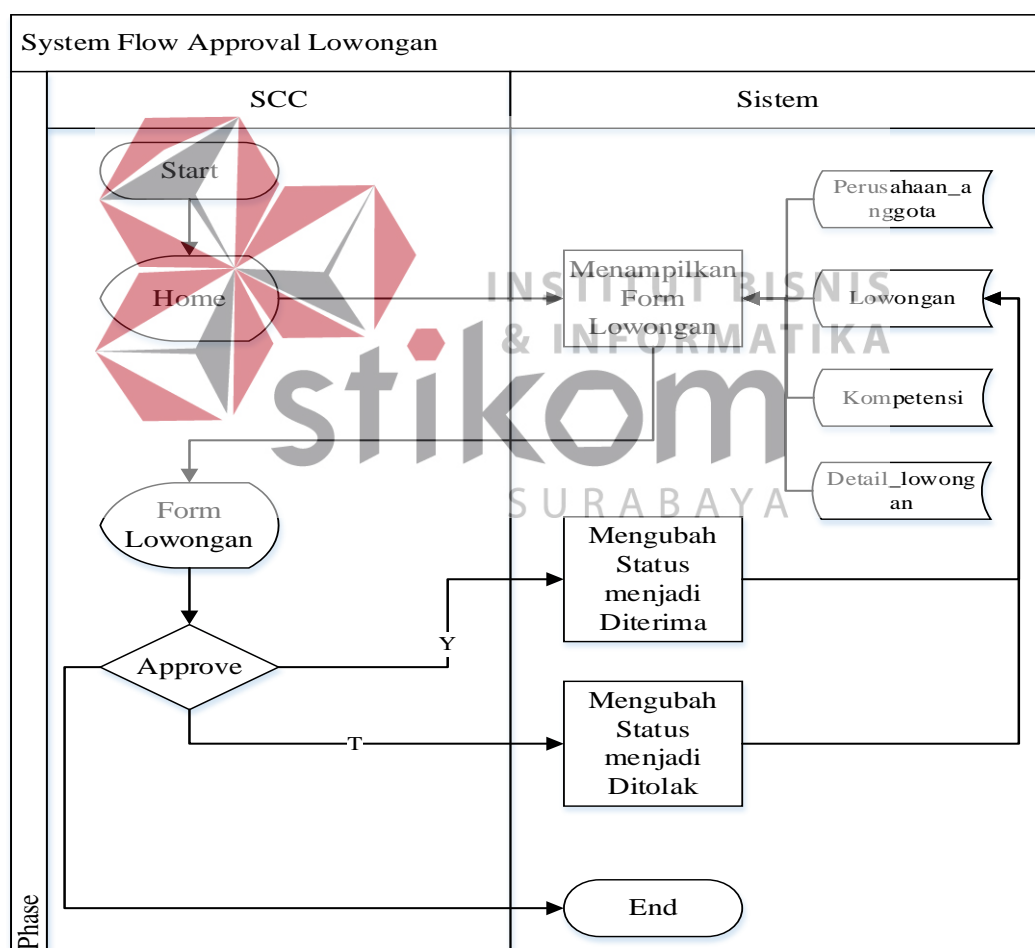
System Flow Approval Lowongan

SCC

Sistem

Start

Home

Menampilkan Form Lowongan

Perusahaan_anggota

Lowongan

Kompetensi

Detail_lowongan

INSTITUT BISNIS & INFORMATIKA

stikom

SURABAYA

Form Lowongan

Mengubah Status menjadi Diterima

Y

Approve

T

Mengubah Status menjadi Ditolak

End

Phase